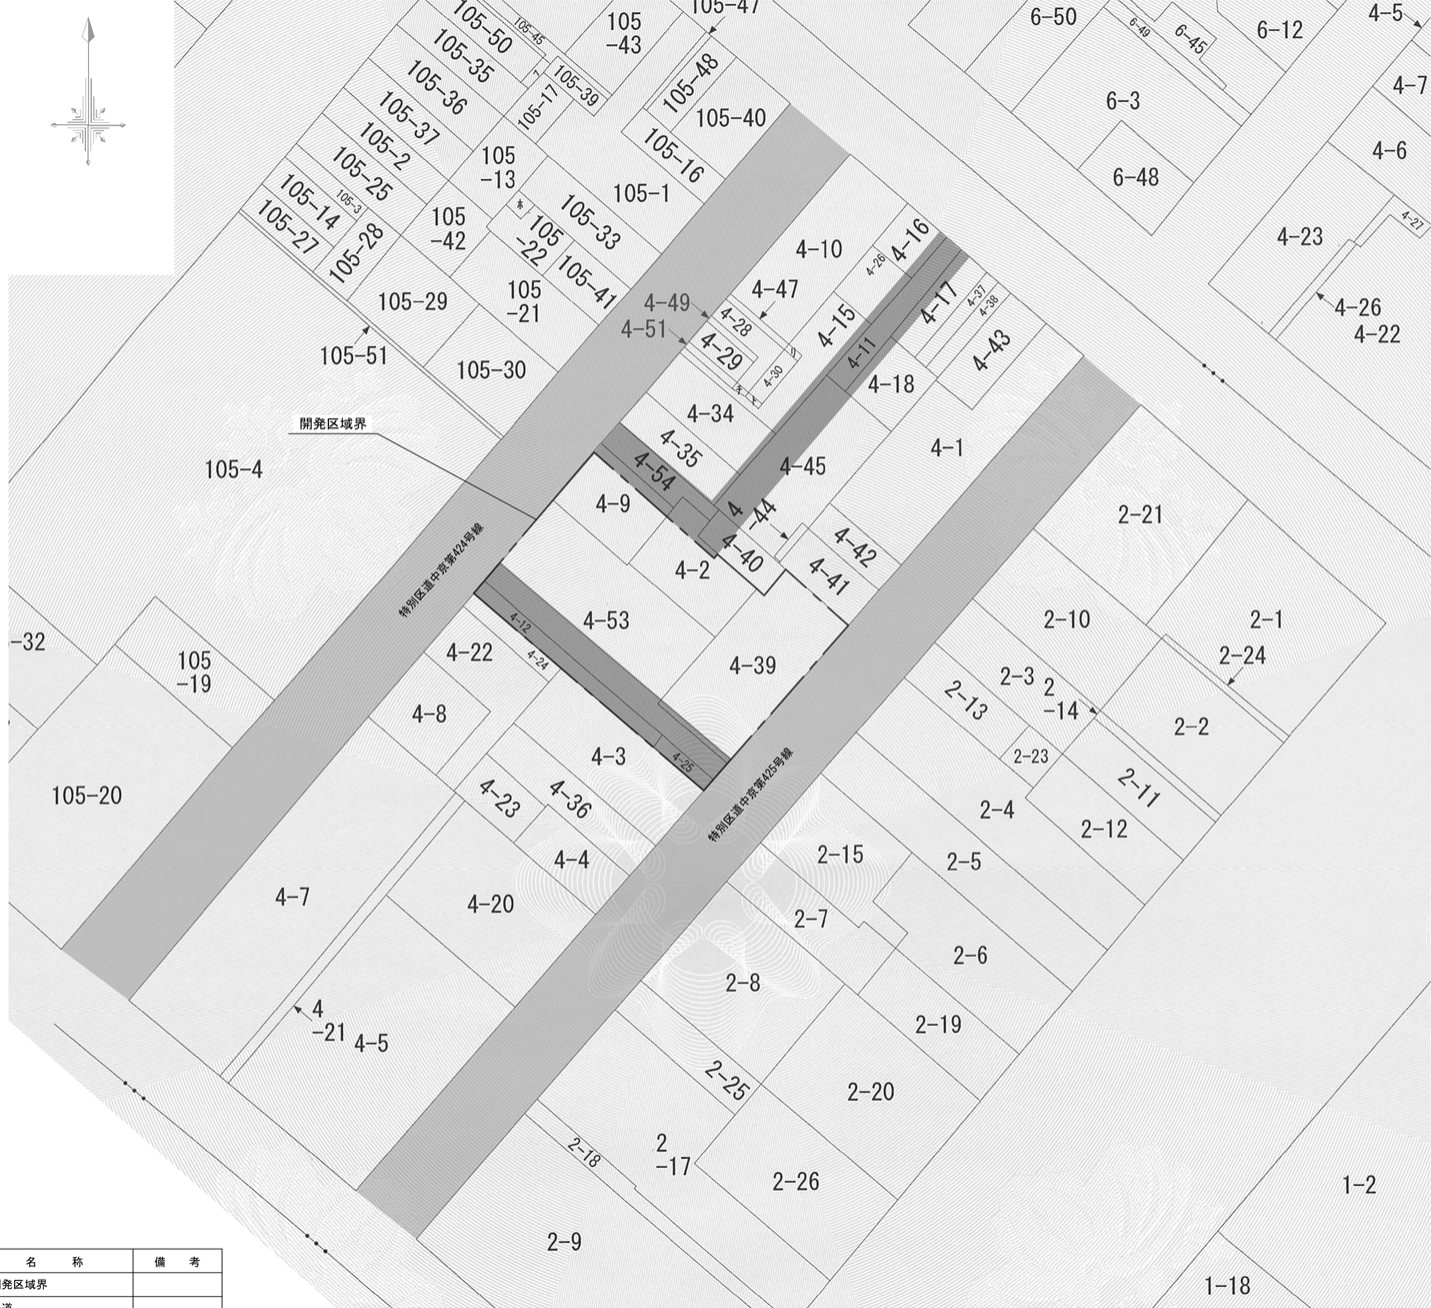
105-50
105-45
105-43
105-47
6-50
6-49
6-45
6-12
4-5
105-35
105-39
105-17
105-48
4-7
105-36
105-40
6-3
105-37
4-6
105-16
105-2
105-13
105-1
6-48
105-25
105-3
105-14
105-33
4-23
105-27
105-42
4-10
4-16
4-27
105-28
105-22
4-26
105-41
4-47
4-17
105-29
105-21
4-49
4-37
4-38
4-26
4-22
4-28
4-15
4-51
4-43
105-51
4-29
4-11
105-30
4-30
4-18
4-34
開発区域界
4-35
4-1
105-4
4-45
4-54
4-9
4-44
2-21
4-42
4-40
4-2
4-41
特別区道中京第424号線
4-12
4-53
2-10
2-1
-32
4-39
4-24
2-24
105-19
4-22
2-3
2-14
2-13
4-8
2-2
2-23
4-3
4-25
2-11
105-20
4-23
4-36
特別区道中京第425号線
2-4
2-12
2-15
4-4
2-5
4-7
4-20
2-7
2-6
2-8
4-21
2-19
4-5
2-20
2-25
2-18
2-17
2-26
1-2
2-9
1-18

| 名　称 | 備　考 |
|---|---|
| 発区域界 | |
| 道 | |